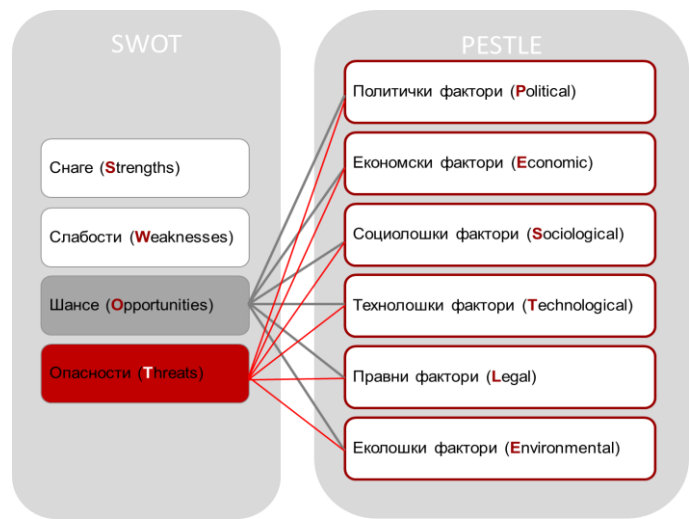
SWOT

Снаге (Strengths)

Слабости (Weaknesses)

Шансе (Opportunities)

Опасности (Threats)

PESTLE

Политички фактори (Political)

Економски фактори (Economic)

Социолошки фактори (Sociological)

Технолошки фактори (Technological)

Правни фактори (Legal)

Еколошки фактори (Environmental)